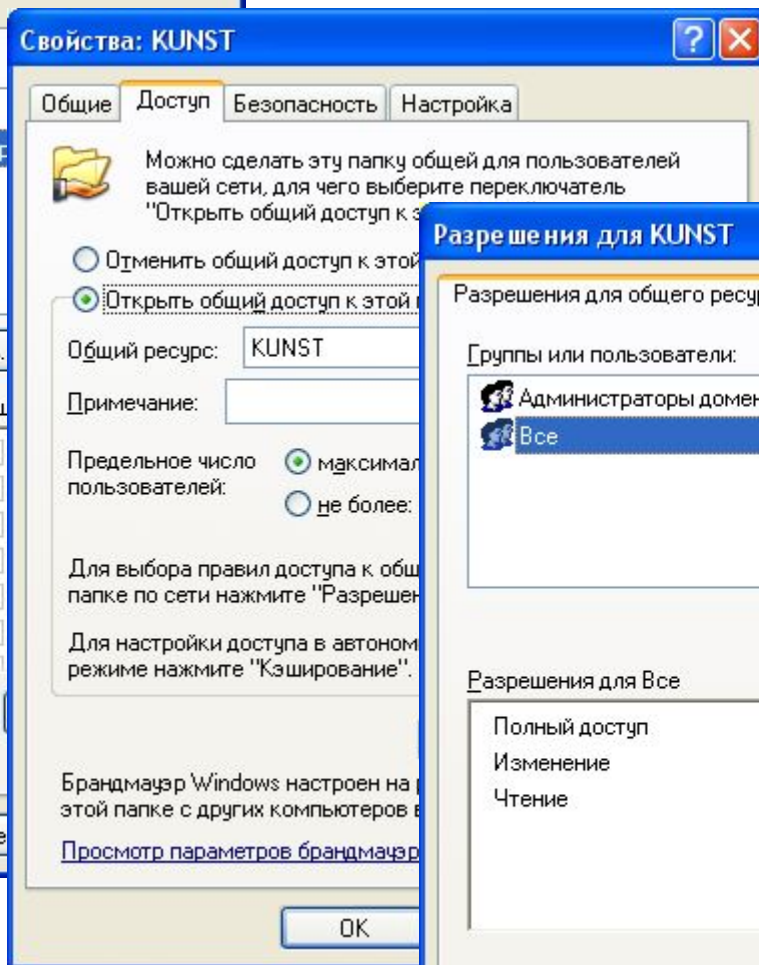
Свойства: KUNST

Общие | Доступ | Безопасность | Настройка

Можно сделать эту папку общей для пользователей вашей сети, для чего выберите переключатель "Открыть общий доступ к э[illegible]

Отменить общий доступ к этой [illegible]

Открыть общий доступ к этой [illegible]

Общий ресурс: KUNST

Примечание:

Предельное число пользователей:

максимал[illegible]

не более:

Для выбора правил доступа к общ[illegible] папке по сети нажмите "Разрешен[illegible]

Для настройки доступа в автоном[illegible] режиме нажмите "Кэширование".

Брандмауэр Windows настроен на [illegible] этой папке с других компьютеров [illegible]

Просмотр параметров брандмауэр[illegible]

OK

Разрешения для KUNST

Разрешения для общего ресур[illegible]

Группы или пользователи:

Администраторы домен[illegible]

Все

Разрешения для Все

Полный доступ

Изменение

Чтение